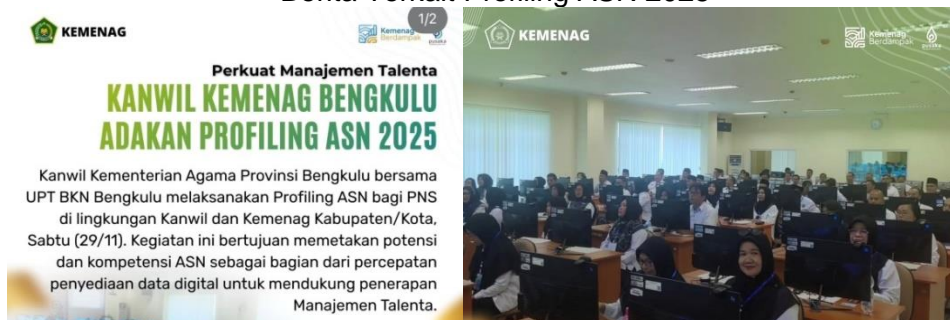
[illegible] Profiling ASN 2025

1/2

KEMENAG

Kemenag Berdampak

Perkuat Manajemen Talenta

KANWIL KEMENAG BENGKULU ADAKAN PROFILING ASN 2025

Kanwil Kementerian Agama Provinsi Bengkulu bersama UPT BKN Bengkulu melaksanakan Profiling ASN bagi PNS di lingkungan Kanwil dan Kemenag Kabupaten/Kota, Sabtu (29/11). Kegiatan ini bertujuan memetakan potensi dan kompetensi ASN sebagai bagian dari percepatan penyediaan data digital untuk mendukung penerapan Manajemen Talenta.

KEMENAG

Kemenag Berdampak